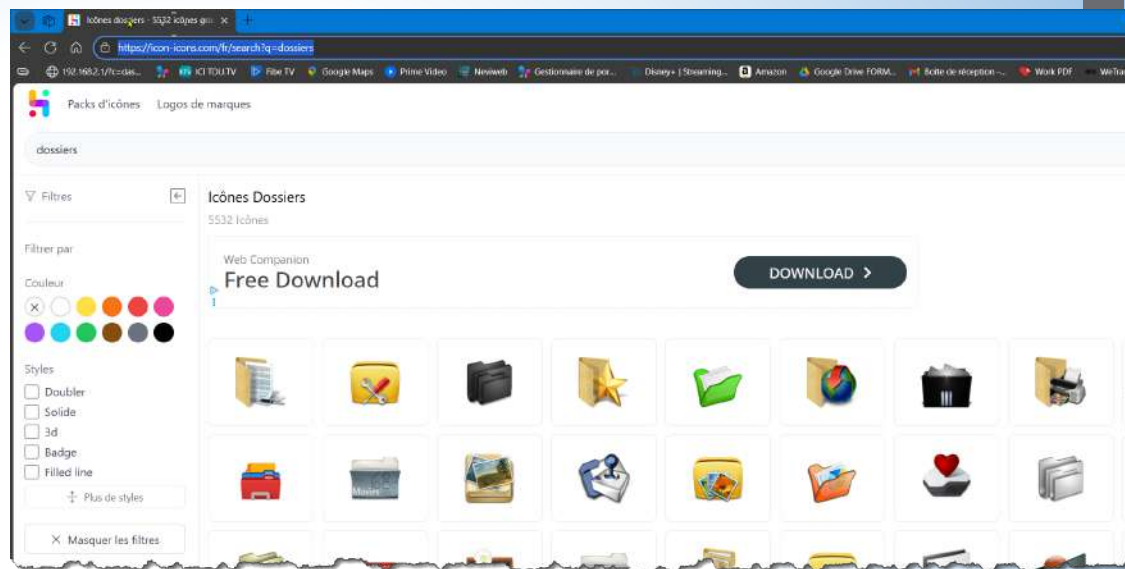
Icônes dossiers - 5532 icônes gr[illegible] ×
+

https://icon-icons.com/fr/search?q=dossiers

192.168.2.1/?c=cas... ICI TOU.TV Fibe TV Google Maps Prime Video Neviweb Gestionnaire de por... Disney+ | Streaming... Amazon Google Drive FORM... Boîte de réception -... Work PDF WeTra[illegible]

Packs d'icônes Logos de marques

dossiers

Filtres

Filtrer par

Couleur

Styles

Doubler

Solide

3d

Badge

Filled line

Plus de styles

Masquer les filtres

Icônes Dossiers

5532 Icônes

Web Companion

Free Download

DOWNLOAD ›